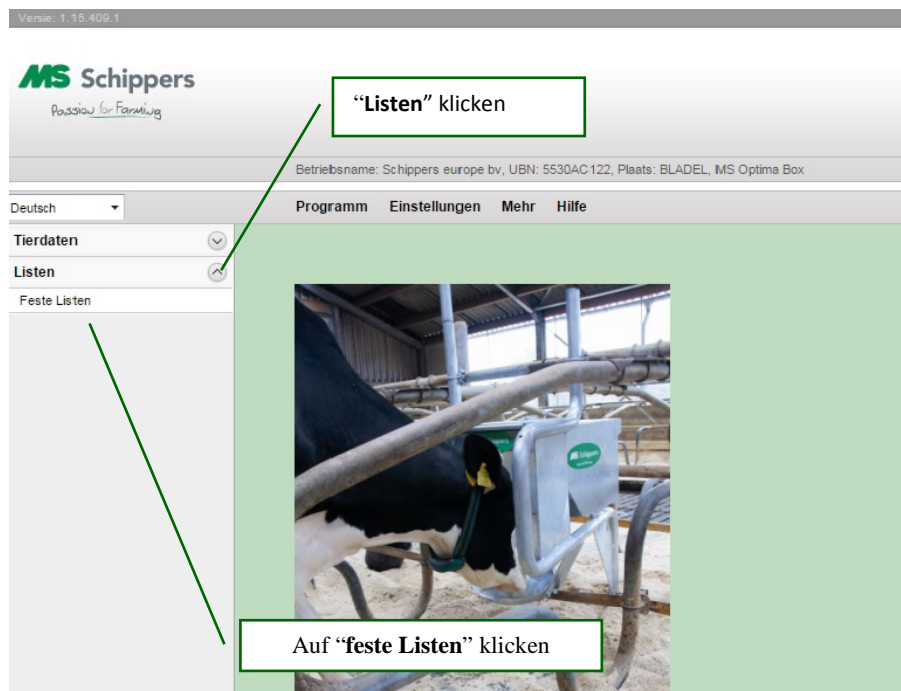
Versie: 1.15.409.1

MS Schippers
Passion for Farming

"**Listen**" klicken

Betriebsname: Schippers europe bv, UBN: 5530AC122, Plaats: BLADEL, MS Optima Box

Deutsch

Programm Einstellungen Mehr Hilfe

Tierdaten

Listen

Feste Listen

MS Schippers

Auf "**feste Listen**" klicken